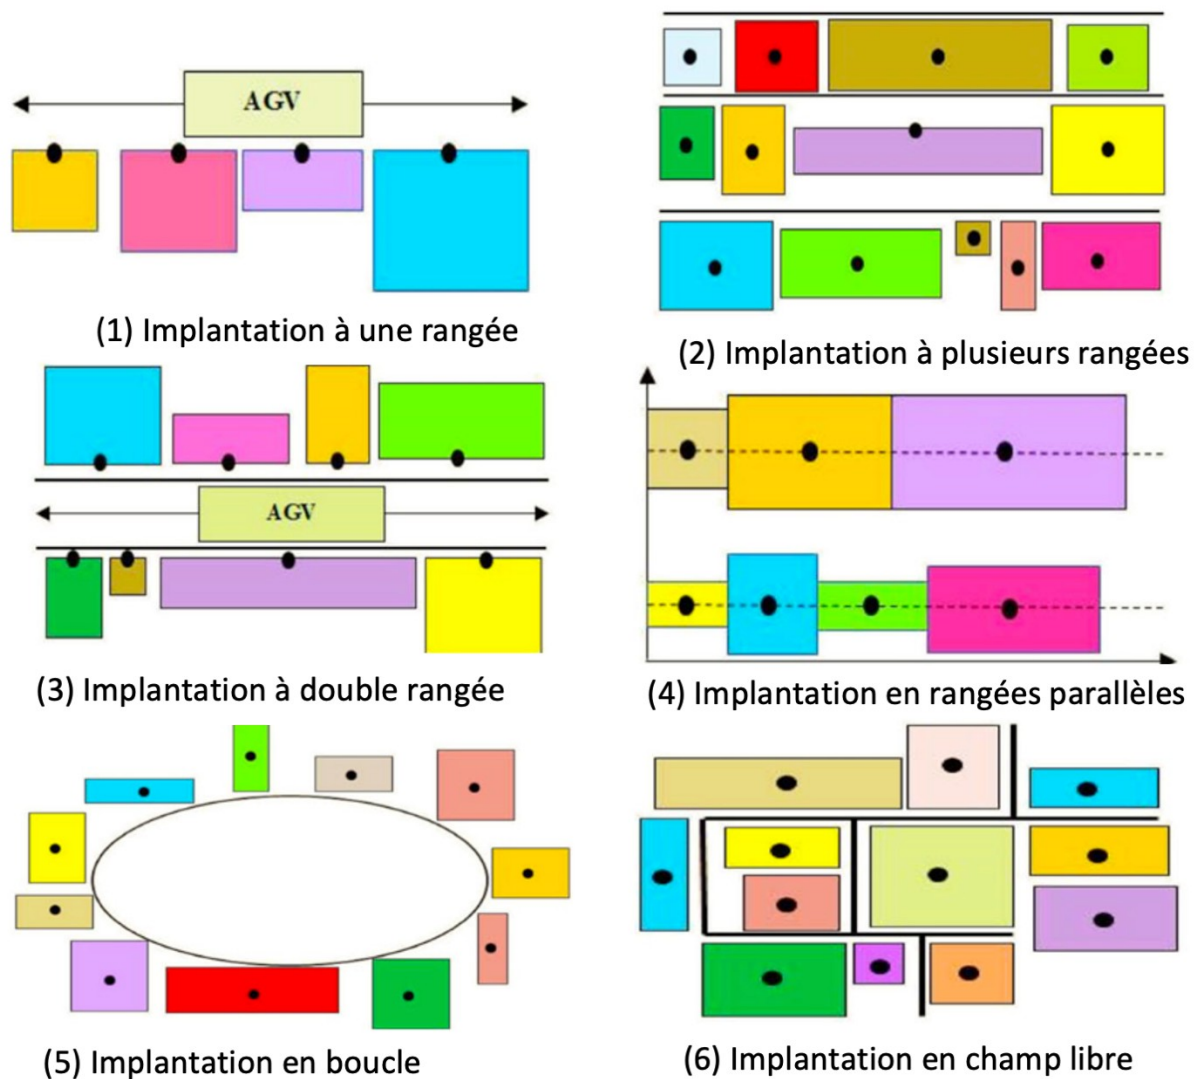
AGV

(1) Implantation à une rangée

(2) Implantation à plusieurs rangées

AGV

(3) Implantation à double rangée

(4) Implantation en rangées parallèles

(5) Implantation en boucle

(6) Implantation en champ libre